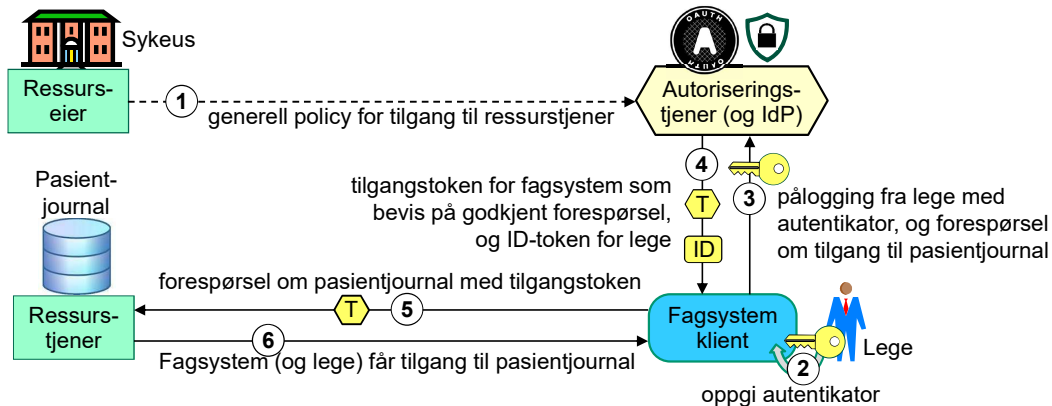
Sykeus

Ressurs-eier

1

generell policy for tilgang til ressurstjener

OAUTH

Autoriserings-tjener (og IdP)

4

tilgangstoken for fagsystem som bevis på godkjent forespørsel, og ID-token for lege

T

ID

3

pålogging fra lege med autentikator, og forespørsel om tilgang til pasientjournal

Pasient-journal

Ressurs-tjener

forespørsel om pasientjournal med tilgangstoken

T

5

6

Fagsystem (og lege) får tilgang til pasientjournal

Fagsystem klient

2

Lege

oppgi autentikator